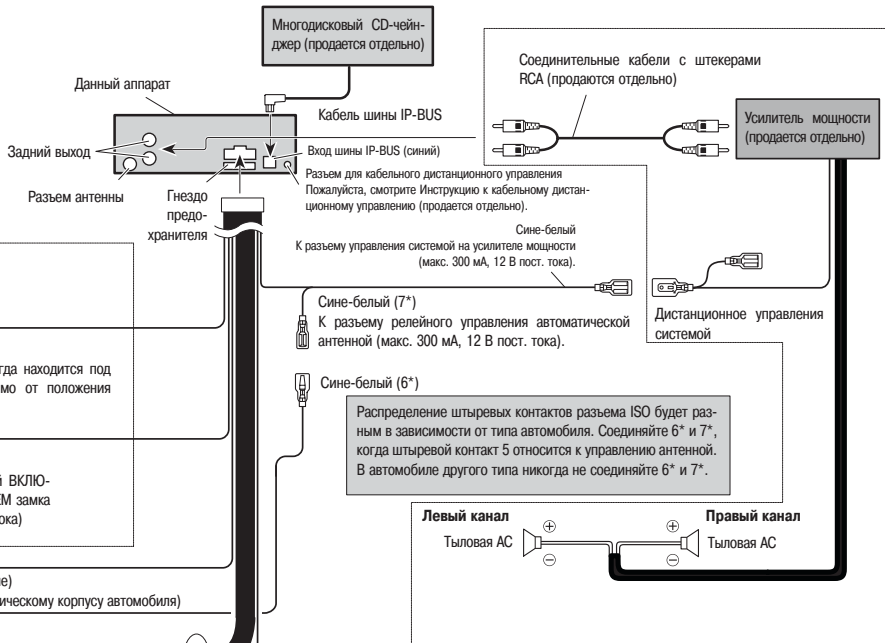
Многодисковый CD-чейнджер (продается отдельно)

Данный аппарат

Кабель шины IP-BUS

Соединительные кабели с штекерами RCA (продаются отдельно)

Усилитель мощности (продается отдельно)

Задний выход

Вход шины IP-BUS (синий)

Разъем для кабельного дистанционного управления
Пожалуйста, смотрите Инструкцию к кабельному дистанционному управлению (продается отдельно).

Разъем антенны

Гнездо предохранителя

Сине-белый
К разъему управления системой на усилителе мощности (макс. 300 мА, 12 В пост. тока).

Сине-белый (7*)
К разъему релейного управления автоматической антенной (макс. 300 мА, 12 В пост. тока).

Дистанционное управления системой

гда находится под
мо от положения

Сине-белый (6*)

Распределение штыревых контактов разъема ISO будет разным в зависимости от типа автомобиля. Соединяйте 6* и 7*, когда штыревой контакт 5 относится к управлению антенной. В автомобиле другого типа никогда не соединяйте 6* и 7*.

й ВКЛЮ-
М замка
ока)

Левый канал
Тыловая АС

Правый канал
Тыловая АС

е)
ическому корпусу автомобиля)